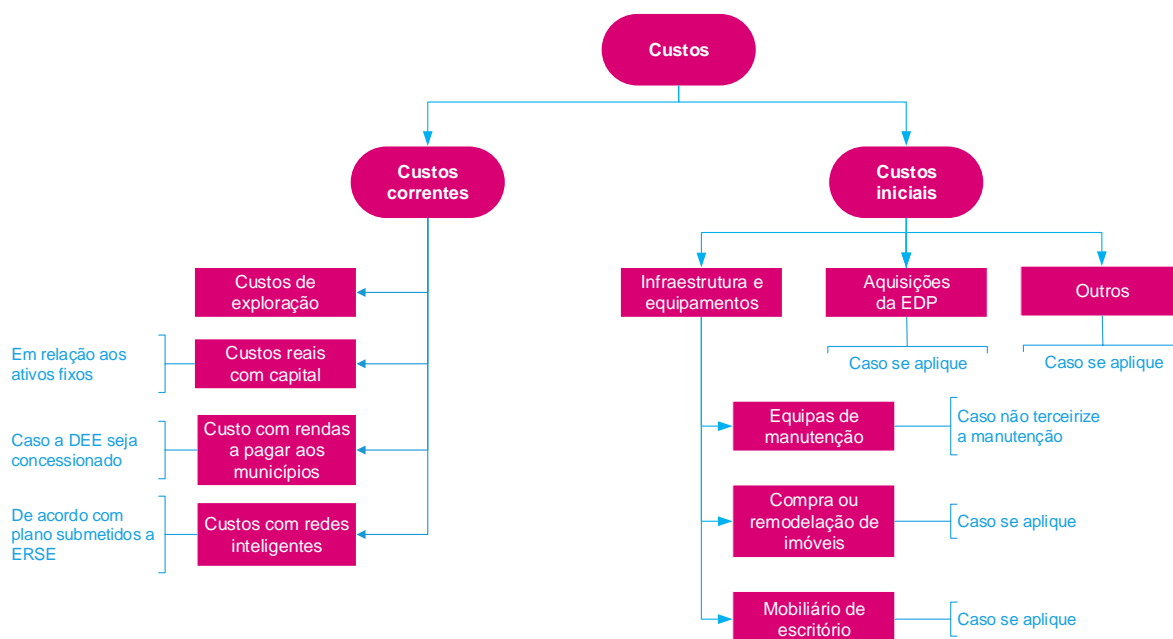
Custos

Custos correntes

Custos iniciais

Custos de exploração

Em relação aos ativos fixos

Custos reais com capital

Caso a DEE seja concessionado

Custo com rendas a pagar aos municípios

De acordo com plano submetidos a ERSE

Custos com redes inteligentes

Infraestrutura e equipamentos

Aquisições da EDP

Caso se aplique

Outros

Caso se aplique

Equipas de manutenção

Caso não terceirize a manutenção

Compra ou remodelação de imóveis

Caso se aplique

Mobiliário de escritório

Caso se aplique